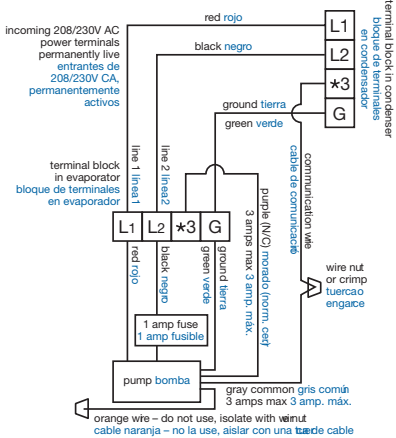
incoming 208/230V AC power terminals permanently live
entrantes de 208/230V CA, permanentemente activos

red rojo

L1
L2
*3
G

terminal block in condenser
bloque de terminales en condensador

black negro

ground tierra

green verde

communication wire
cable de comunicación

terminal block in evaporator
bloque de terminales en evaporador

line 1 línea 1
line 2 línea 2

L1
L2
*3
G

purple (N/C) morado (norm. cerr.)
3 amps max 3 amp. máx.

red rojo
black negro
green verde
ground tierra

wire nut or crimp
tuerca o engarce

1 amp fuse
1 amp fusible

pump bomba

gray common gris común
3 amps max 3 amp. máx.

orange wire – do not use, isolate with wire nut
cable naranja – no la use, aislar con una tuerca de cable